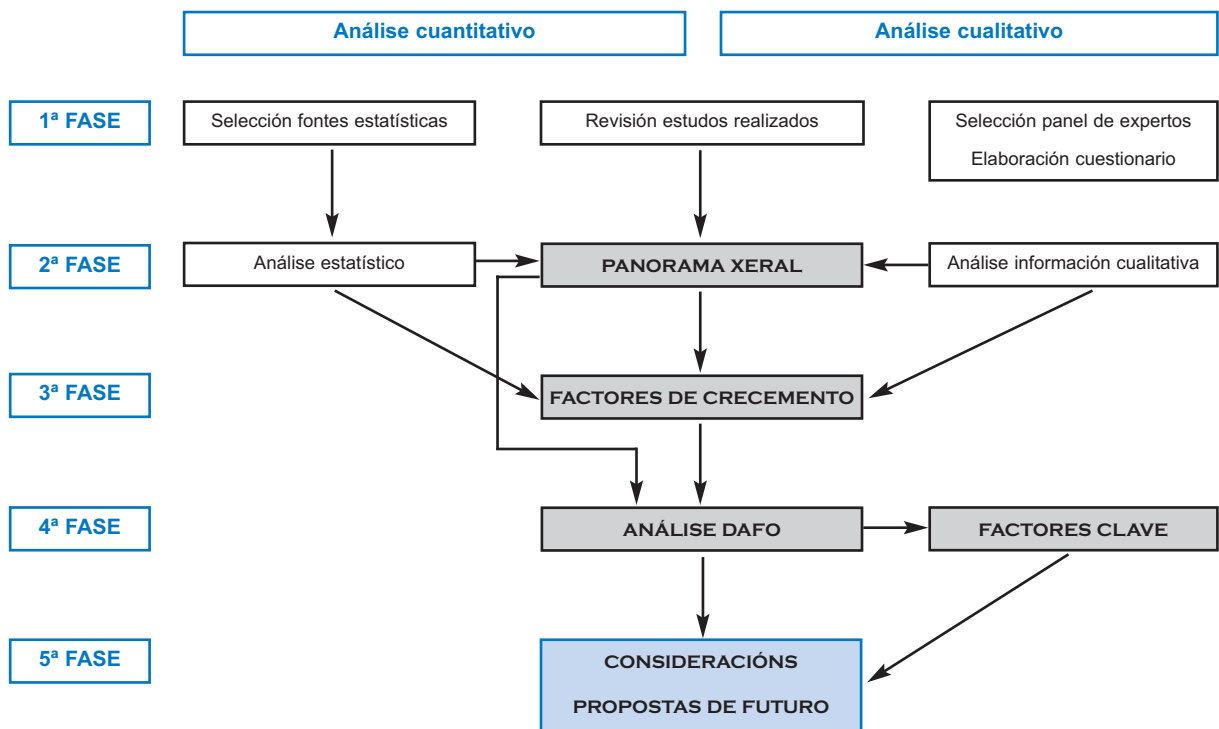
Análise cuantitativo

Análise cualitativo

1ª FASE

Selección fontes estatísticas

Revisión estudos realizados

Selección panel de expertos
Elaboración cuestionario

2ª FASE

Análise estatístico

PANORAMA XERAL

Análise información cualitativa

3ª FASE

FACTORES DE CRECEMENTO

4ª FASE

ANÁLISE DAFO

FACTORES CLAVE

5ª FASE

CONSIDERACIÓNS
PROPOSTAS DE FUTURO